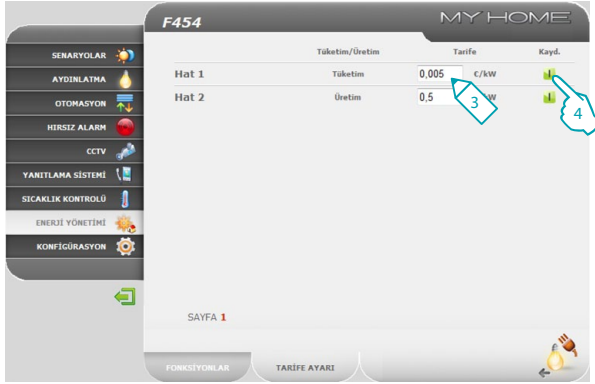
F454

MY HOME

SENARYOLAR
AYDINLATMA
OTOMASYON
HIRSIZ ALARM
CCTV
YANITLAMA SİSTEMİ
SICAKLIK KONTROLÜ
ENERJİ YÖNETİMİ
KONFİGÜRASYON

| | Tüketim/Üretim | Tarife | Kayd. |
|---|---|---|---|
| Hat 1 | Tüketim | 0,005 €/kW | |
| Hat 2 | Üretim | 0,5 €/kW | |

3

4

SAYFA 1

FONKSİYONLAR

TARİFE AYARI